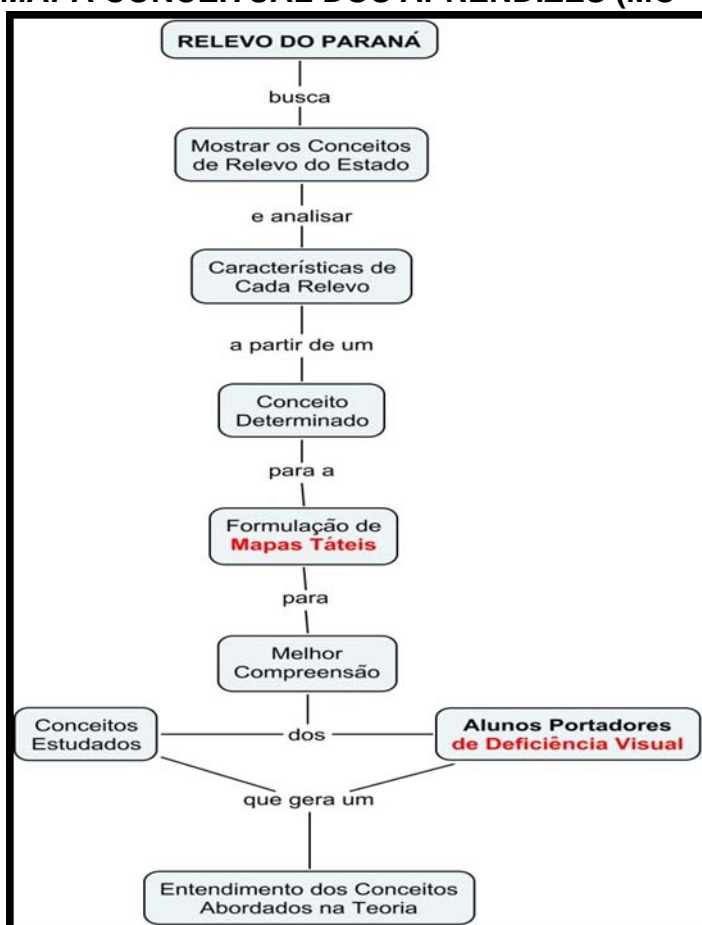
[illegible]MAPA CONCEITUAL DOS APRENDIZES (M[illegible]

RELEVO DO PARANÁ

busca

Mostrar os Conceitos de Relevo do Estado

e analisar

Características de Cada Relevo

a partir de um

Conceito Determinado

para a

Formulação de Mapas Táteis

para

Melhor Compreensão

Conceitos Estudados

dos

Alunos Portadores de Deficiência Visual

que gera um

Entendimento dos Conceitos Abordados na Teoria